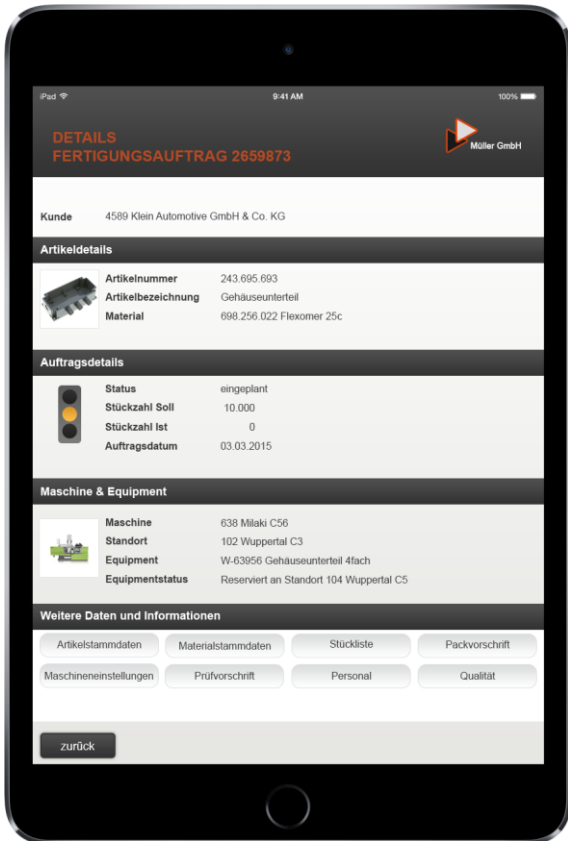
iPad
9:41 AM
100%

DETAILS
FERTIGUNGSAUFTRAG 2659873

Müller GmbH

Kunde 4589 Klein Automotive GmbH & Co. KG

Artikeldetails

| | |
|---|---|
| Artikelnummer | 243.695.693 |
| Artikelbezeichnung | Gehäuseunterteil |
| Material | 698.256.022 Flexomer 25c |

Auftragsdetails

| | |
|---|---|
| Status | eingeplant |
| Stückzahl Soll | 10.000 |
| Stückzahl Ist | 0 |
| Auftragsdatum | 03.03.2015 |

Maschine & Equipment

| | |
|---|---|
| Maschine | 638 Milaki C56 |
| Standort | 102 Wuppertal C3 |
| Equipment | W-63956 Gehäuseunterteil 4fach |
| Equipmentstatus | Reserviert an Standort 104 Wuppertal C5 |

Weitere Daten und Informationen

Artikelstammdaten Materialstammdaten Stückliste Packvorschrift
Maschineneinstellungen Prüfvorschrift Personal Qualität

zurück